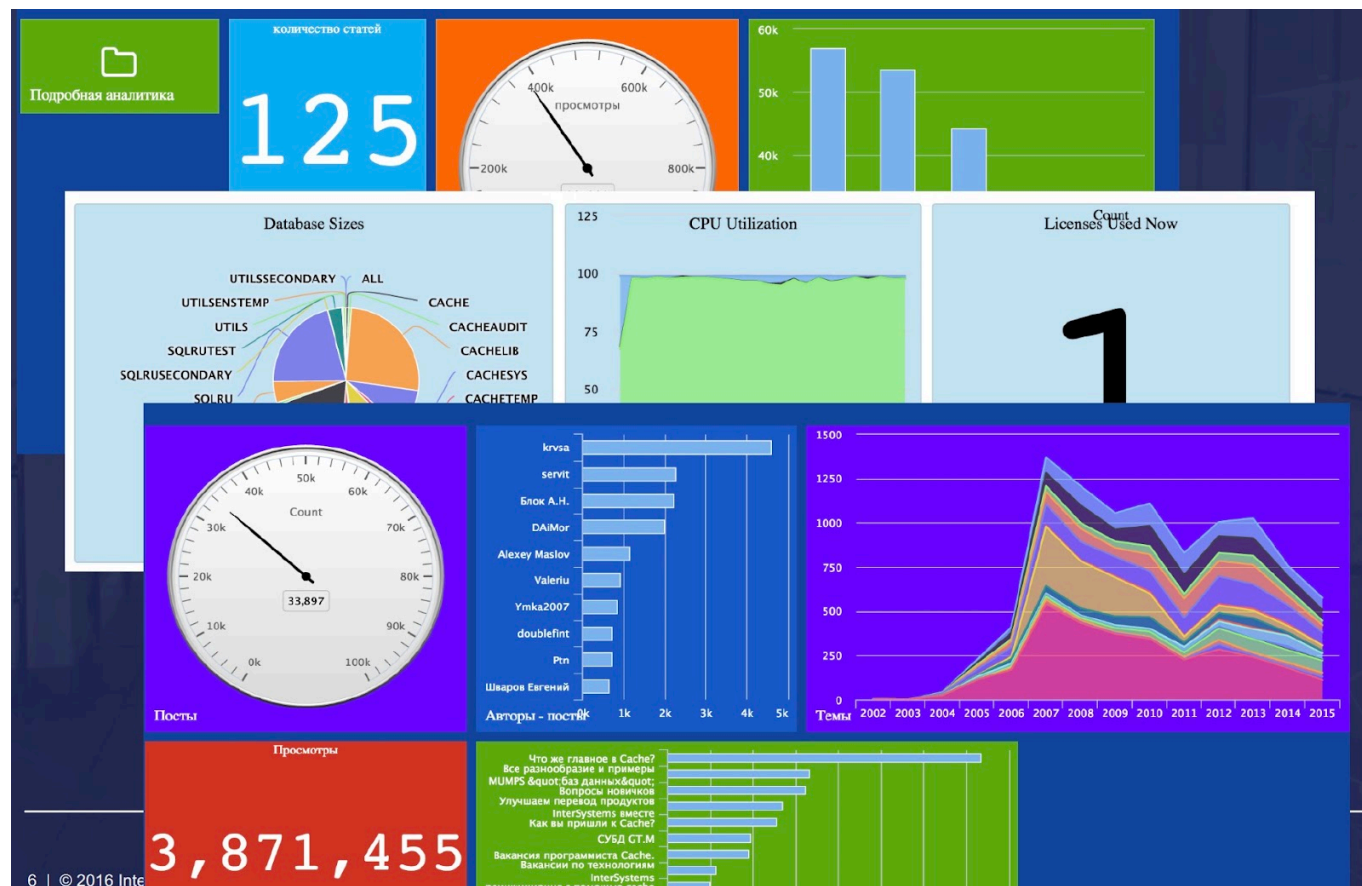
Подробная аналитика

количество статей

125

400k
просмотры
200k
800k

60k
50k
40k

Database Sizes

UTILSSECONDARY
ALL
UTILSENSTEMP
CACHE
UTILS
CACHEAUDIT
SQLRUTEST
CACHELIB
SQLRUSECONDARY
CACHESYS
SQLRU
CACHETEMP

125
CPU Utilization
100
75
50

Count
Licenses Used Now

1

50k
40k
60k
30k
Count
70k
20k
80k
33,897
10k
90k
0k
100k
Посты

krvsa
servit
Блок А.Н.
DAiMor
Alexey Maslov
Valeriu
Ymka2007
doublefint
Ptn
Шваров Евгений
Авторы - посты
0k
1k
2k
3k
4k
5k

1500
1250
1000
750
500
250
0
Темы
2002
2003
2004
2005
2006
2007
2008
2009
2010
2011
2012
2013
2014
2015

Просмотры

3,871,455

Что же главное в Cache?
Все разнообразие и примеры
MUMPS &quot;баз данных&quot;
Вопросы новичков
Улучшаем перевод продуктов
InterSystems вместе
Как вы пришли к Cache?
СУБД GT.M
Вакансия программиста Cache.
Вакансии по технологиям
InterSystems
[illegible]

6 | © 2016 Inte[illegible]